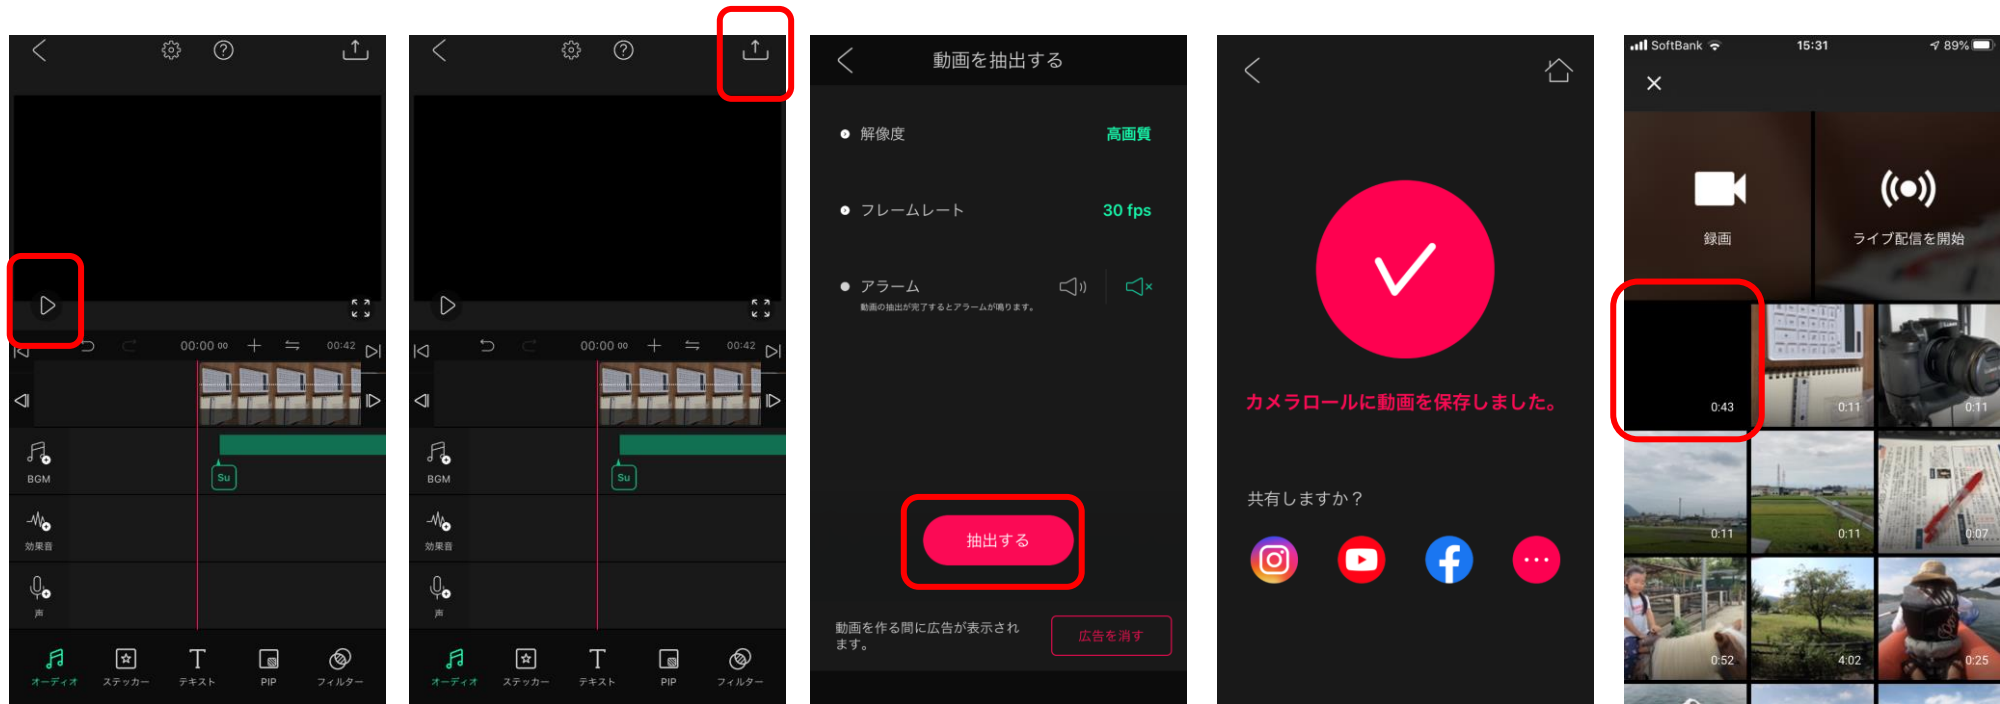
00:00 00
00:42
Su
BGM
効果音
声
オーディオ
ステッカー
テキスト
PIP
フィルター

00:00 00
00:42
Su
BGM
効果音
声
オーディオ
ステッカー
テキスト
PIP
フィルター

動画を抽出する
解像度 高画質
フレームレート 30 fps
アラーム
動画の抽出が完了するとアラームが鳴ります。
抽出する
動画を作る間に広告が表示されます。
広告を消す

カメラロールに動画を保存しました。
共有しますか？

SoftBank 15:31 89%
録画
ライブ配信を開始
0:43
0:11
0:11
0:11
0:11
0:07
0:52
4:02
0:25